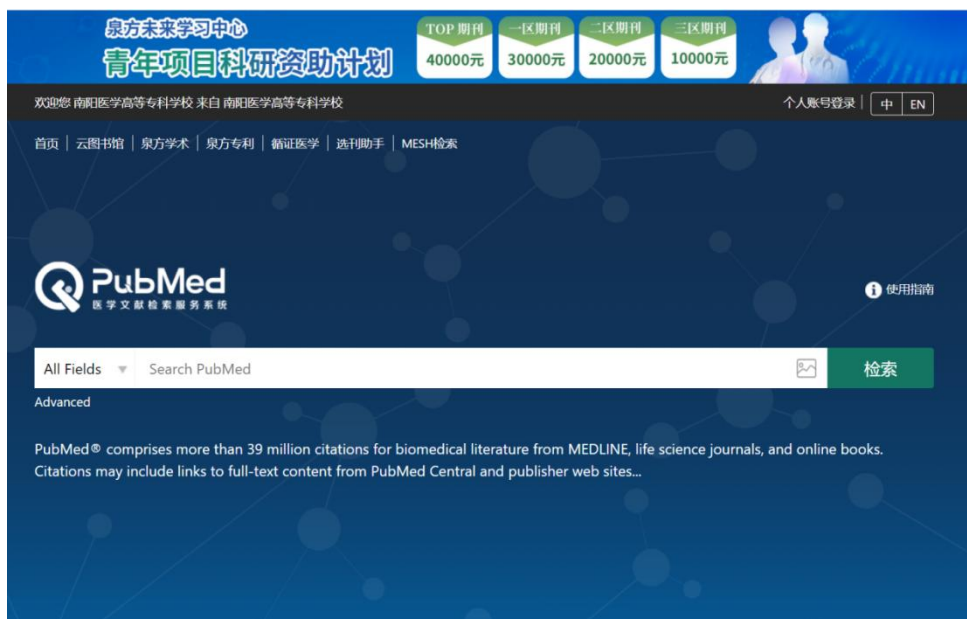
泉方未来学习中心
青年项目科研资助计划

TOP 期刊 40000元
一区期刊 30000元
二区期刊 20000元
三区期刊 10000元

欢迎您 南阳医学高等专科学校 来自 南阳医学高等专科学校

个人账号登录 | 中 | EN

首页 | 云图书馆 | 泉方学术 | 泉方专利 | 循证医学 | 选刊助手 | MESH检索

PubMed
医学文献检索服务系统

使用指南

All Fields ▼ Search PubMed 检索

Advanced

PubMed® comprises more than 39 million citations for biomedical literature from MEDLINE, life science journals, and online books. Citations may include links to full-text content from PubMed Central and publisher web sites...